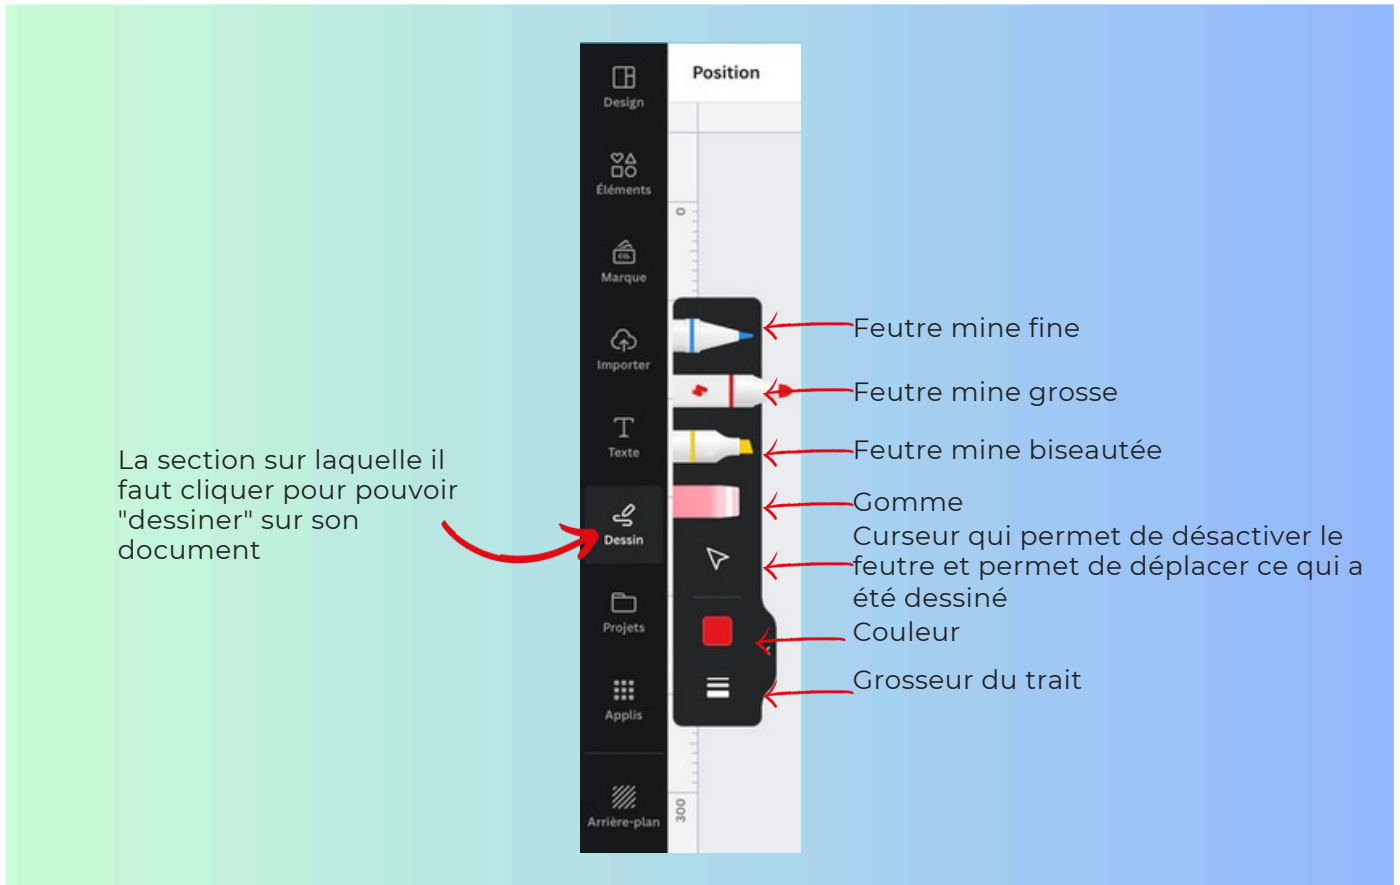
La section sur laquelle il faut cliquer pour pouvoir "dessiner" sur son document

Design
Éléments
Marque
Importer
Texte
Dessin
Projets
Applis
Arrière-plan

Position

0

300

Feutre mine fine
Feutre mine grosse
Feutre mine biseautée
Gomme
Curseur qui permet de désactiver le feutre et permet de déplacer ce qui a été dessiné
Couleur
Grosseur du trait